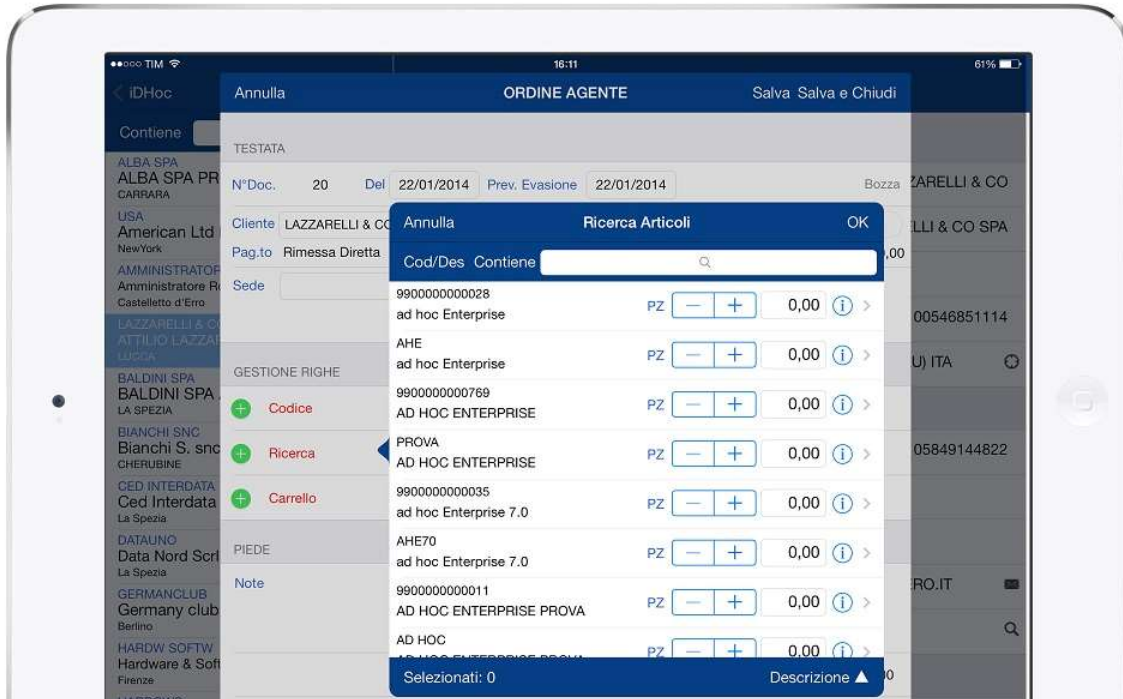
●●○○○ TIM 16:11 61%

iDHoc

Contiene

ALBA SPA
ALBA SPA PR
CARRARA
USA
American Ltd
NewYork
AMMINISTRATOR
Amministratore R
Castelletto d'Erro
LAZZARELLI & C
ATTILIO LAZZA
LUCCA
BALDINI SPA
BALDINI SPA
LA SPEZIA
BIANCHI SNC
Bianchi S. snc
CHERUBINE
CED INTERDATA
Ced Interdata
La Spezia
DATAUNO
Data Nord Scr
La Spezia
GERMANCLUB
Germany club
Berlino
HARDW SOFTW
Hardware & Soft
Firenze

Annulla ORDINE AGENTE Salva Salva e Chiudi

TESTATA

N°Doc. 20 Del 22/01/2014 Prev. Evasione 22/01/2014 Bozza

Cliente LAZZARELLI & CO
Pag.to Rimessa Diretta
Sede

GESTIONE RIGHE
Codice
Ricerca
Carrello

PIEDE
Note

ZARELLI & CO
LLI & CO SPA
,00
00546851114
U) ITA
05849144822
RO.IT

Annulla Ricerca Articoli OK

Cod/Des Contiene

9900000000028
ad hoc Enterprise PZ 0,00
AHE
ad hoc Enterprise PZ 0,00
9900000000769
AD HOC ENTERPRISE PZ 0,00
PROVA
AD HOC ENTERPRISE PZ 0,00
9900000000035
ad hoc Enterprise 7.0 PZ 0,00
AHE70
ad hoc Enterprise 7.0 PZ 0,00
9900000000011
AD HOC ENTERPRISE PROVA PZ 0,00
AD HOC
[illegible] PZ 0,00

Selezionati: 0 Descrizione ▲